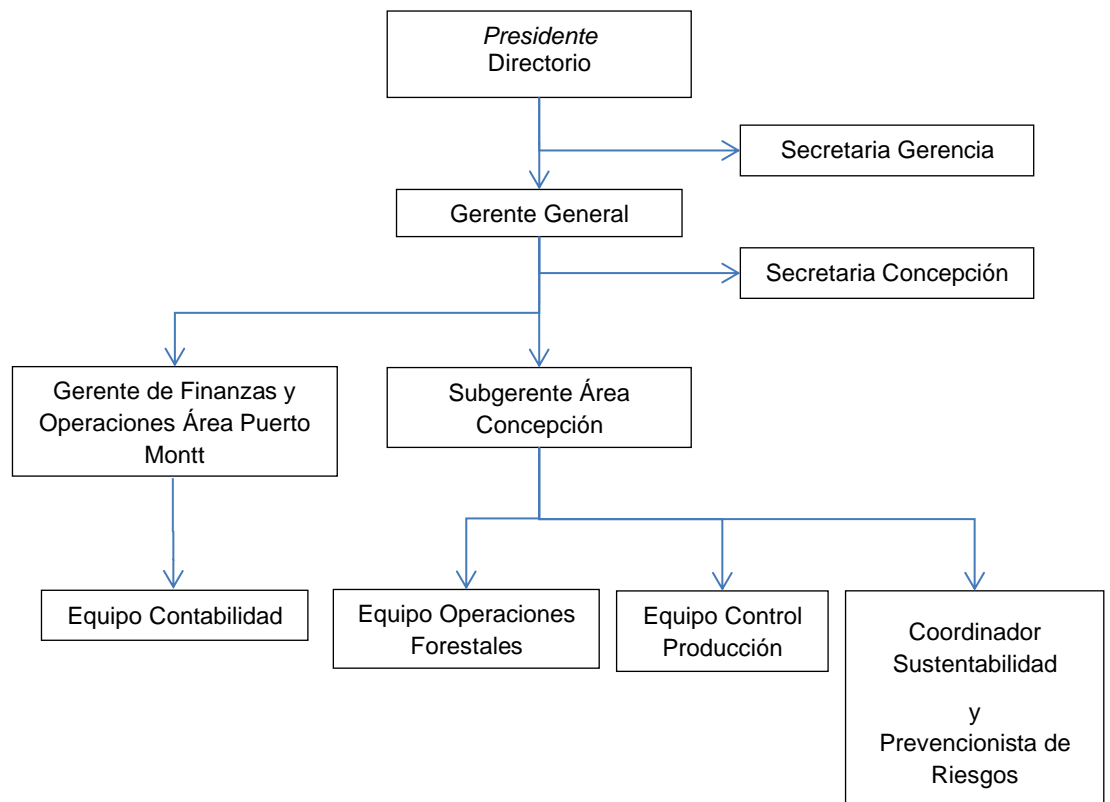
Presidente
Directorio

Secretaria Gerencia

Gerente General

Secretaria Concepción

Gerente de Finanzas y Operaciones Área Puerto Montt

Subgerente Área Concepción

Equipo Contabilidad

Equipo Operaciones Forestales

Equipo Control Producción

Coordinador Sustentabilidad

y

Prevencionista de Riesgos